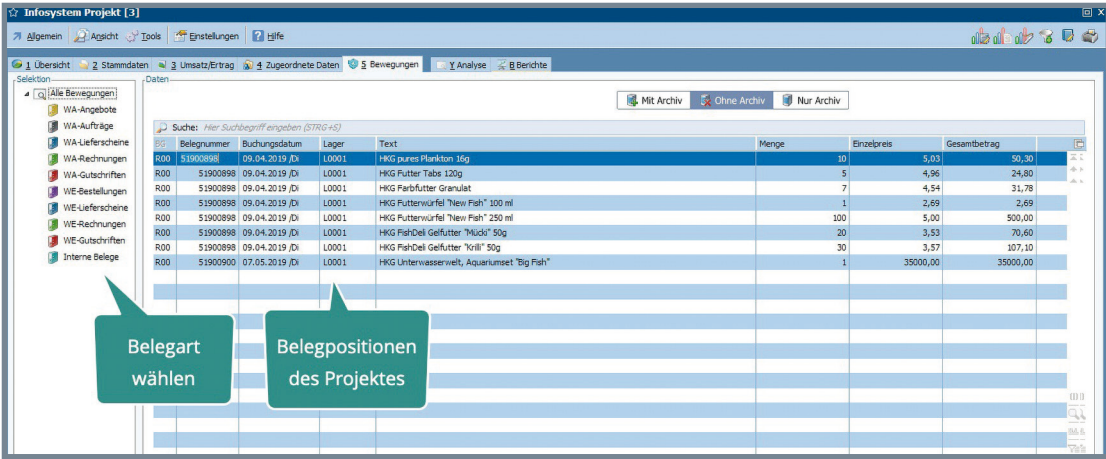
Infosystem Projekt [3]

Allgemein | Ansicht | Tools | Einstellungen | Hilfe

1 Übersicht | 2 Stammdaten | 3 Umsatz/Ertrag | 4 Zugeordnete Daten | 5 Bewegungen | Y Analyse | B Berichte

Selektion
Alle Bewegungen
WA-Angebote
WA-Aufträge
WA-Lieferscheine
WA-Rechnungen
WA-Gutschriften
WE-Bestellungen
WE-Lieferscheine
WE-Rechnungen
WE-Gutschriften
Interne Belege

Daten
Mit Archiv | Ohne Archiv | Nur Archiv

Suche: Hier Suchbegriff eingeben (STRG+S)

| BG | Belegnummer | Buchungsdatum | Lager | Text | Menge | Einzelpreis | Gesamtbetrag |
|---|---|---|---|---|---|---|---|
| R00 | 51900898 | 09.04.2019 /Di | L0001 | HKG pures Plankton 16g | 10 | 5,03 | 50,30 |
| R00 | 51900898 | 09.04.2019 /Di | L0001 | HKG Futter Tabs 120g | 5 | 4,96 | 24,80 |
| R00 | 51900898 | 09.04.2019 /Di | L0001 | HKG Farbfutter Granulat | 7 | 4,54 | 31,78 |
| R00 | 51900898 | 09.04.2019 /Di | L0001 | HKG Futterwürfel "New Fish" 100 ml | 1 | 2,69 | 2,69 |
| R00 | 51900898 | 09.04.2019 /Di | L0001 | HKG Futterwürfel "New Fish" 250 ml | 100 | 5,00 | 500,00 |
| R00 | 51900898 | 09.04.2019 /Di | L0001 | HKG FishDeli Gelfutter "Mücki" 50g | 20 | 3,53 | 70,60 |
| R00 | 51900898 | 09.04.2019 /Di | L0001 | HKG FishDeli Gelfutter "Krilli" 50g | 30 | 3,57 | 107,10 |
| R00 | 51900900 | 07.05.2019 /Di | L0001 | HKG Unterwasserwelt, Aquariumset "Big Fish" | 1 | 35000,00 | 35000,00 |

Belegart wählen

Belegpositionen des Projektes